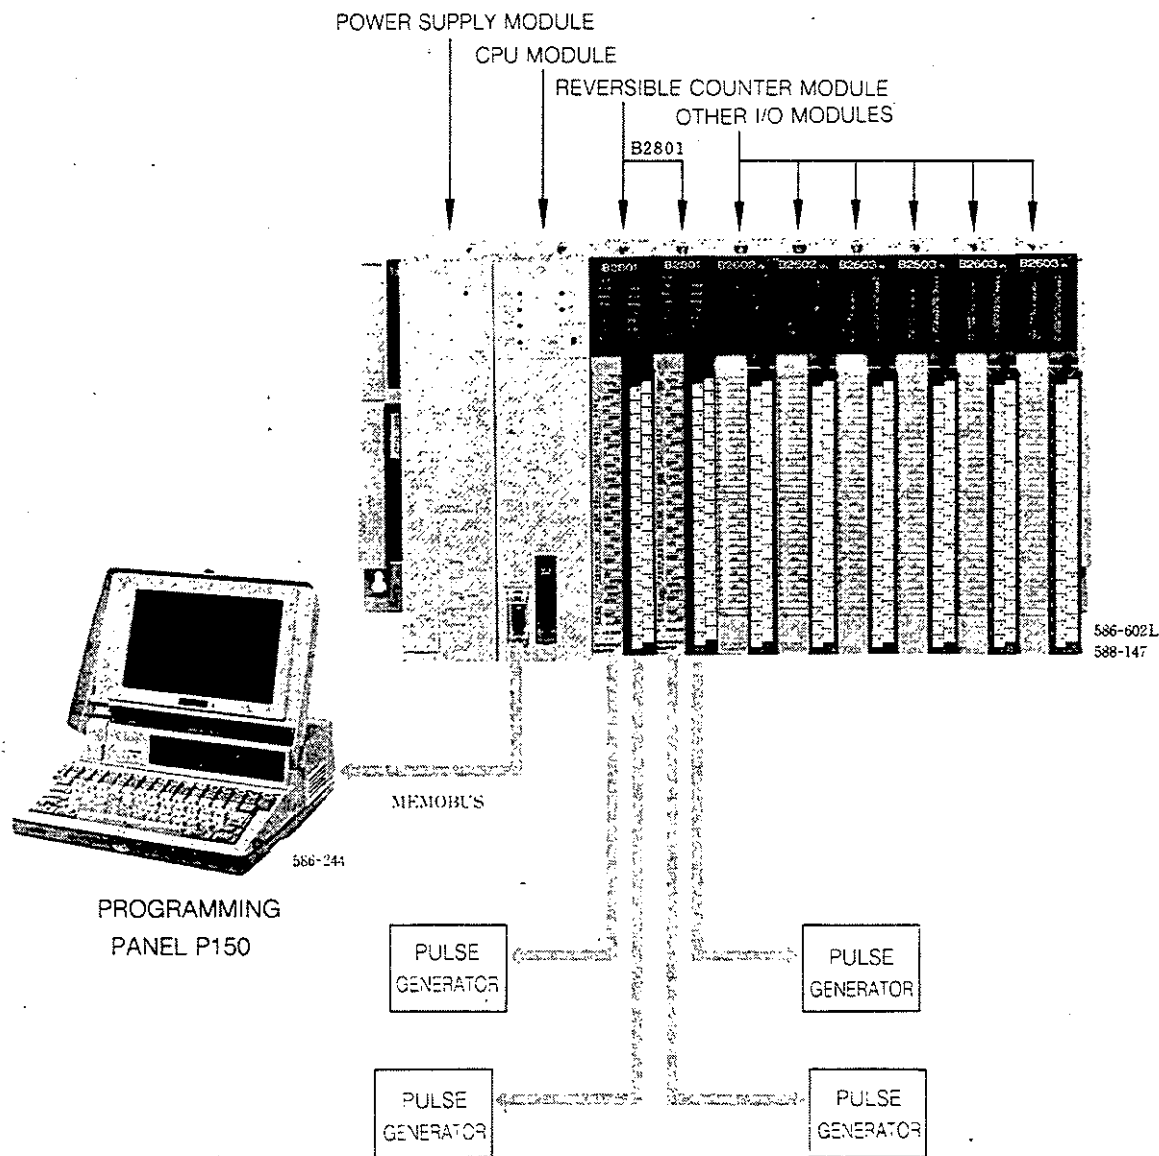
POWER SUPPLY MODULE

CPU MODULE

REVERSIBLE COUNTER MODULE

OTHER I/O MODULES

B2801

B2801

B2801

B2602

B2602

B2603

B2503

B2603

B2503

586-602L
588-147

MEMOBUS

586-244

PROGRAMMING PANEL P150

PULSE GENERATOR

PULSE GENERATOR

PULSE GENERATOR

PULSE GENERATOR